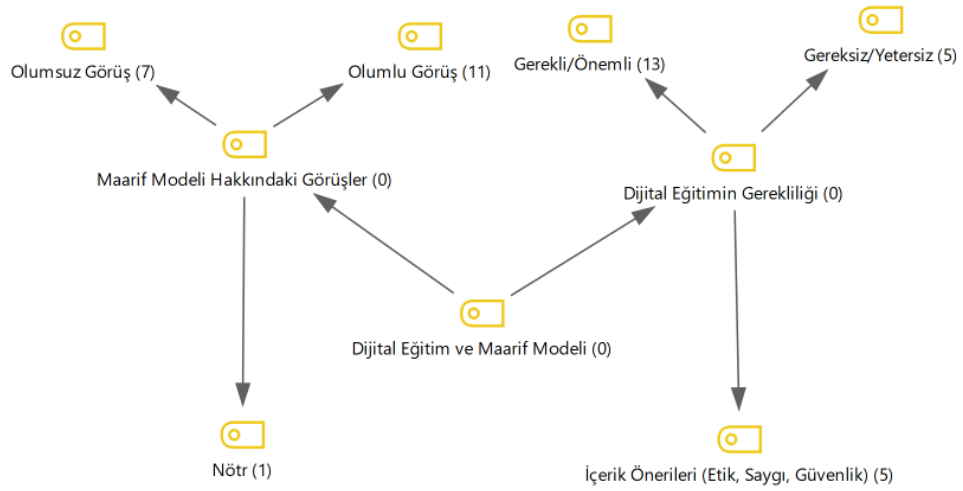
Olumsuz Görüş (7)

Olumlu Görüş (11)

Gerekli/Önemli (13)

Gereksiz/Yetersiz (5)

Maarif Modeli Hakkındaki Görüşler (0)

Dijital Eğitimin Gerekliliği (0)

Dijital Eğitim ve Maarif Modeli (0)

Nötr (1)

İçerik Önerileri (Etik, Saygı, Güvenlik) (5)